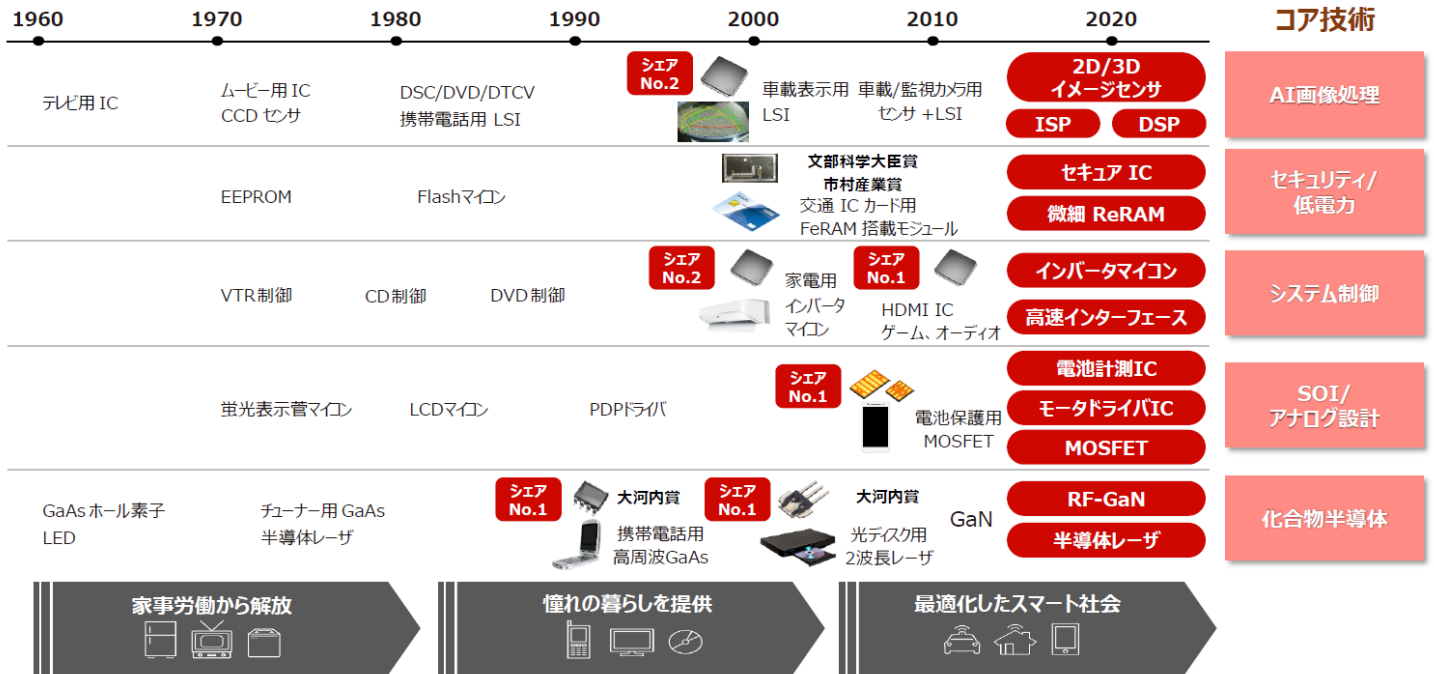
1960 1970 1980 1990 2000 2010 2020

コア技術

テレビ用 IC

ムービー用 IC
CCD センサ

DSC/DVD/DTCV
携帯電話用 LSI

シェア No.2

車載表示用 LSI

車載/監視カメラ用 センサ +LSI

2D/3D イメージセンサ

ISP

DSP

AI画像処理

EEPROM

Flashマイコン

文部科学大臣賞
市村産業賞

交通 IC カード用
FeRAM 搭載モジュール

セキュア IC

微細 ReRAM

セキュリティ/ 低電力

VTR制御

CD制御

DVD制御

シェア No.2

家電用 インバータ マイコン

シェア No.1

HDMI IC
ゲーム、オーディオ

インバータマイコン

高速インターフェース

システム制御

蛍光表示管マイコン

LCDマイコン

PDPドライバ

シェア No.1

電池保護用 MOSFET

電池計測IC

モータドライバIC

MOSFET

SOI/ アナログ設計

GaAs ホール素子
LED

チューナー用 GaAs
半導体レーザ

シェア No.1

大河内賞

携帯電話用 高周波GaAs

シェア No.1

大河内賞

光ディスク用 2波長レーザ

GaN

RF-GaN

半導体レーザ

化合物半導体

家事労働から解放

憧れの暮らしを提供

最適化したスマート社会